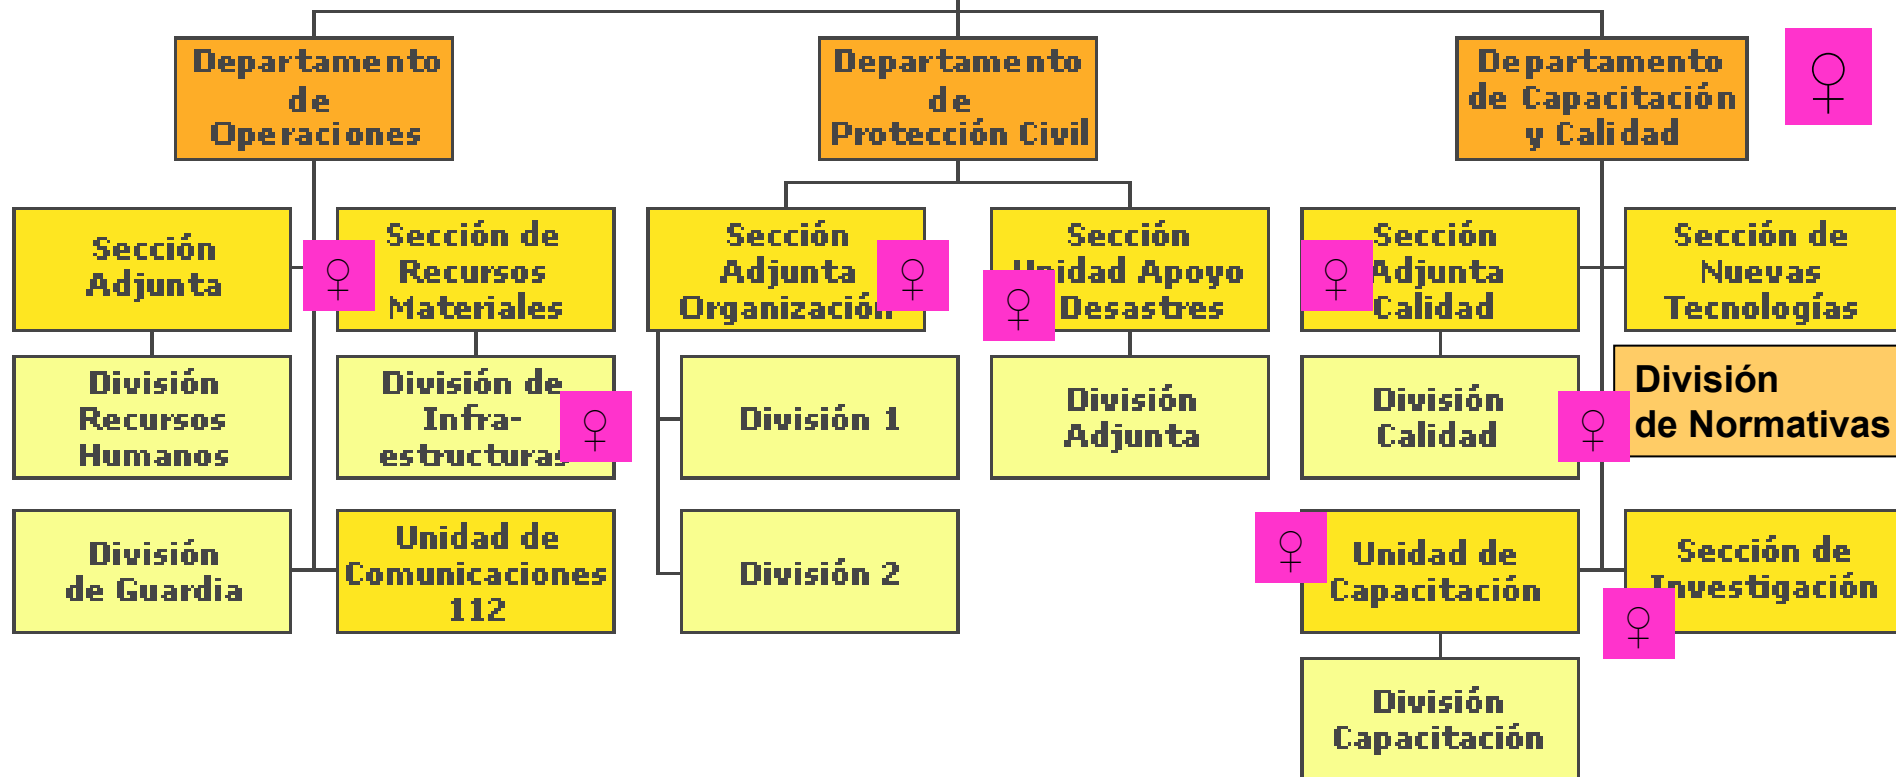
Departamento de Operaciones

Departamento de Protección Civil

Departamento de Capacitación y Calidad

♀

Sección Adjunta

♀

Sección de Recursos Materiales

Sección Adjunta Organización

♀

Sección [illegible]nidad Apoyo Desastres

♀

♀

Sección Adjunta Calidad

Sección de Nuevas Tecnologías

División Recursos Humanos

División de Infraestructuras

♀

División 1

División Adjunta

División Calidad

♀

División de Normativas

División de Guardia

Unidad de Comunicaciones 112

División 2

♀

Unidad de Capacitación

Sección de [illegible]nvestigación

♀

División Capacitación